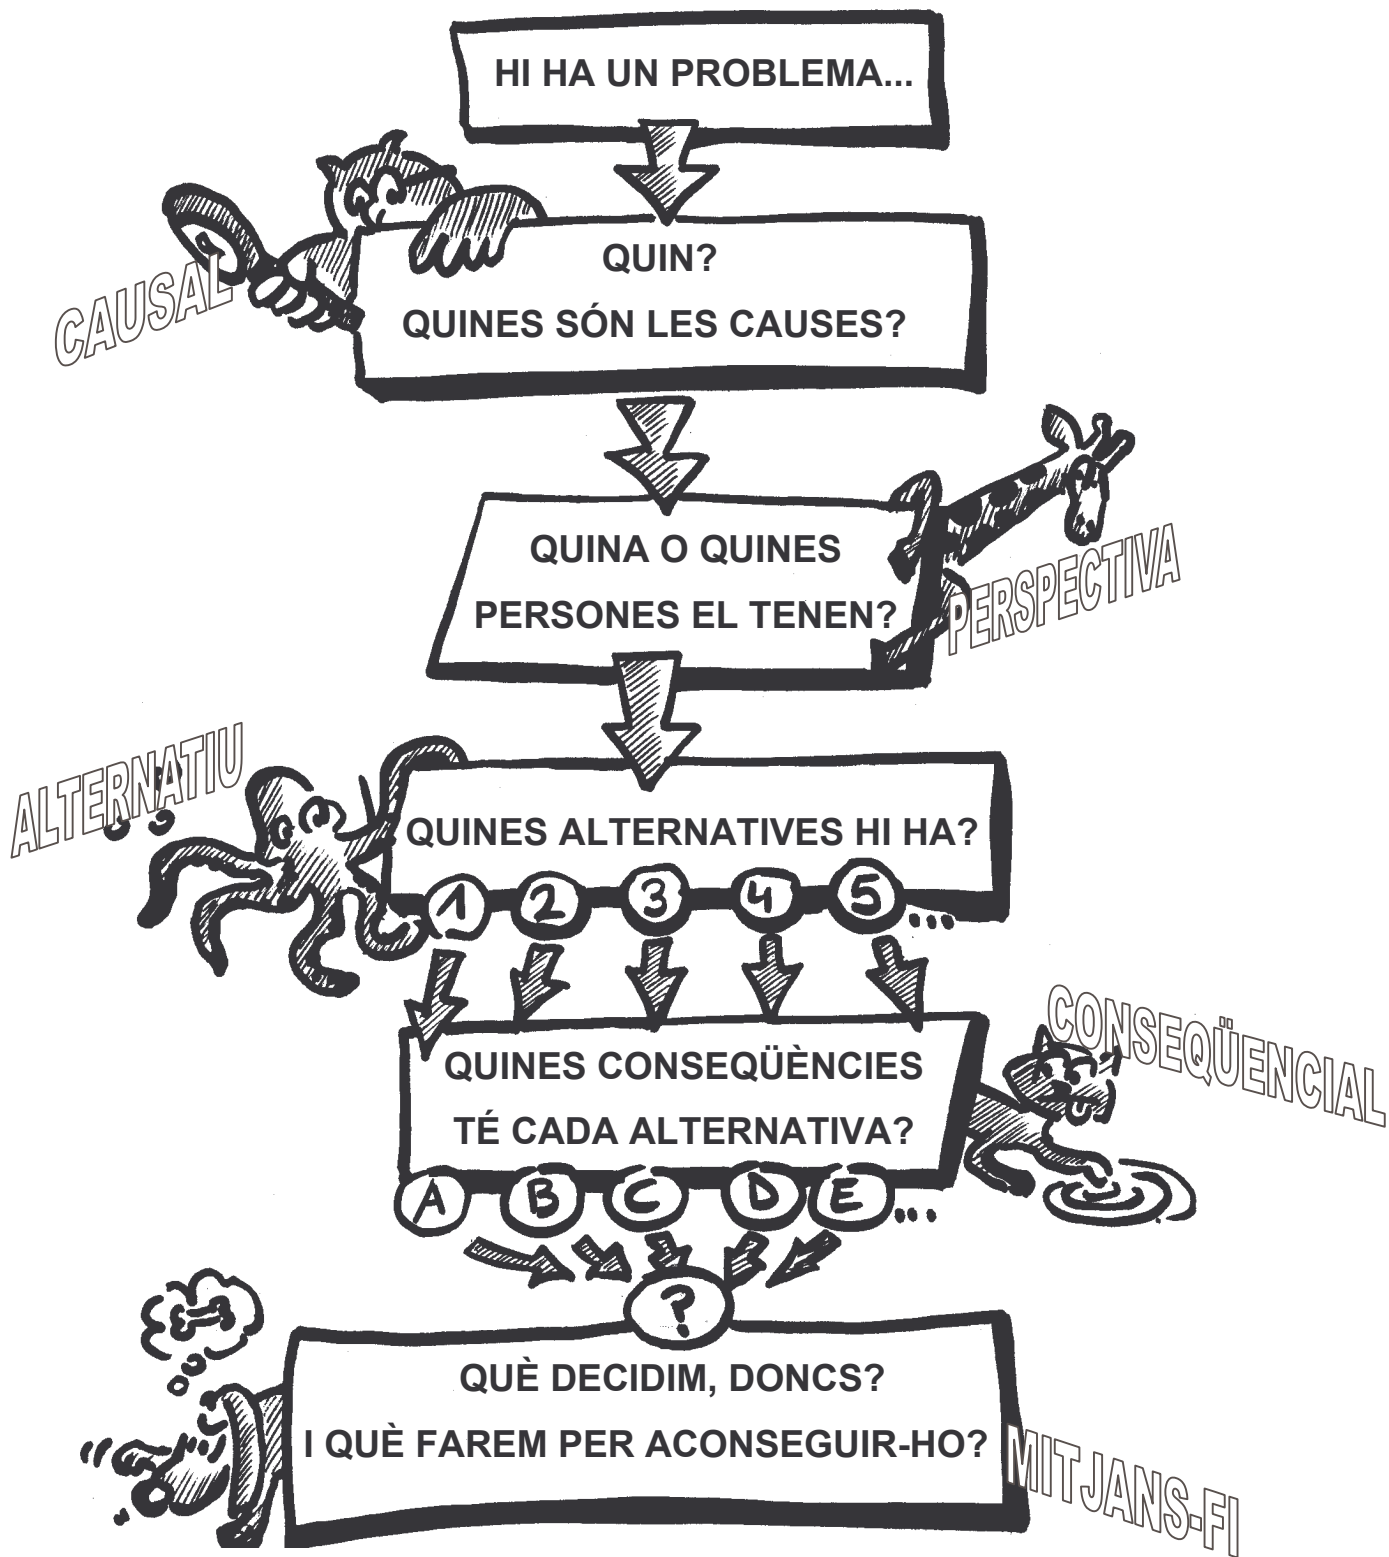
HI HA UN PROBLEMA...

CAUSAL

QUIN?
QUINES SÓN LES CAUSES?

QUINA O QUINES PERSONES EL TENEN?

PERSPECTIVA

ALTERNATIU

QUINES ALTERNATIVES HI HA?

1 2 3 4 5...

CONSEQÜENCIAL

QUINES CONSEQÜÈNCIES TÉ CADA ALTERNATIVA?

A B C D E...

?

QUÈ DECIDIM, DONCS?
I QUÈ FAREM PER ACONSEGUIR-HO?

MITJANS-FI